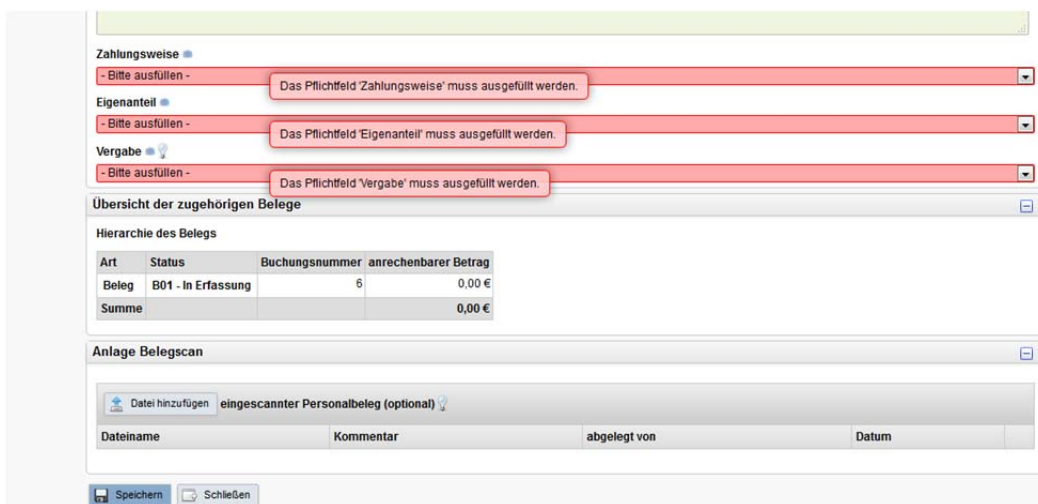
Zahlungsweise

- Bitte ausfüllen -

Das Pflichtfeld 'Zahlungsweise' muss ausgefüllt werden.

Eigenanteil

- Bitte ausfüllen -

Das Pflichtfeld 'Eigenanteil' muss ausgefüllt werden.

Vergabe

- Bitte ausfüllen -

Das Pflichtfeld 'Vergabe' muss ausgefüllt werden.

Übersicht der zugehörigen Belege

Hierarchie des Belegs

| Art | Status | Buchungsnummer | anrechenbarer Betrag |
|---|---|---|---|
| Beleg | B01 - In Erfassung | 6 | 0,00 € |
| Summe | | | 0,00 € |

Anlage Belegscan

Datei hinzufügen eingescannter Personalbeleg (optional)

| Dateiname | Kommentar | abgelegt von | Datum |
|---|---|---|---|

Speichern Schließen